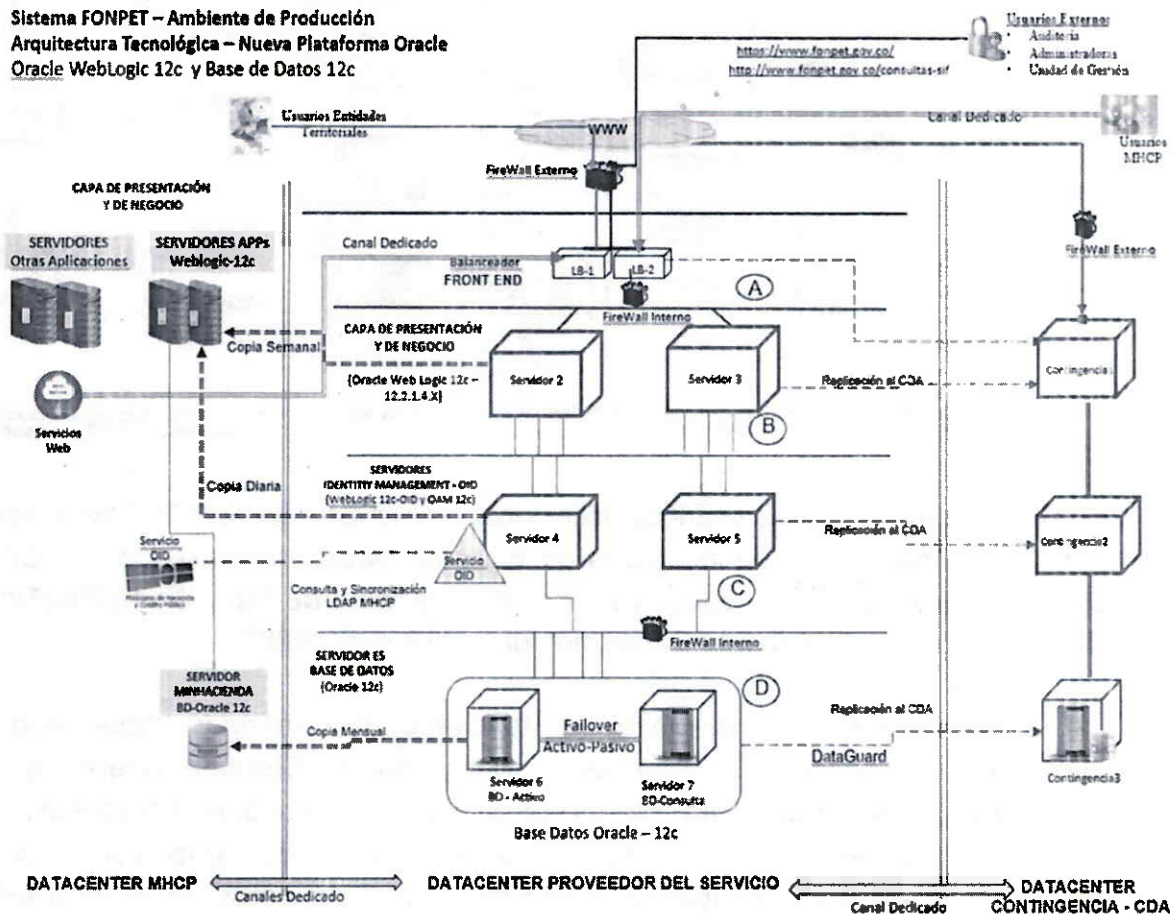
Sistema FONPET – Ambiente de Producción
Arquitectura Tecnológica – Nueva Plataforma Oracle
Oracle WebLogic 12c y Base de Datos 12c

Usuarios Externos
• Auditoria
• Administradoras
• Unidad de Gestión

https://www.fonpet.gov.co/
http://www.fonpet.gov.co/consultas-sif

Usuarios Entidades Territoriales

WWW

Canal Dedicado

Usuarios MHCP

FireWall Externo

CAPA DE PRESENTACIÓN Y DE NEGOCIO

SERVIDORES Otras Aplicaciones

SERVIDORES APPs Weblogic-12c

Canal Dedicado

Balanceador FRONT END

LB-1

LB-2

FireWall Externo

A

FireWall Interno

CAPA DE PRESENTACIÓN Y DE NEGOCIO

Copia Semanal

(Oracle Web Logic 12c – 12.2.1.4.X)

Servidor 2

Servidor 3

Replicación al CDA

Contingencia1

Servicios Web

B

SERVIDORES IDENTITY MANAGEMENT - OID (WebLogic 12c-OID y OAM 12c)

Copia Diaria

Servidor 4

Servidor 5

Replicación al CDA

Contingencia2

Servicio OID

Servicio OID

Consulta y Sincronización LDAP MHCP

C

FireWall Interno

SERVIDOR ES BASE DE DATOS (Oracle 12c)

SERVIDOR MINHACIENDA BD-Oracle 12c

D

Replicación al CDA

Copia Mensual

Failover Activo-Pasivo

DataGuard

Servidor 6 BD - Activo

Servidor 7 BD-Consulta

Contingencia3

Base Datos Oracle – 12c

DATACENTER MHCP

Canales Dedicado

DATACENTER PROVEEDOR DEL SERVICIO

Canal Dedicado

DATACENTER CONTINGENCIA - CDA